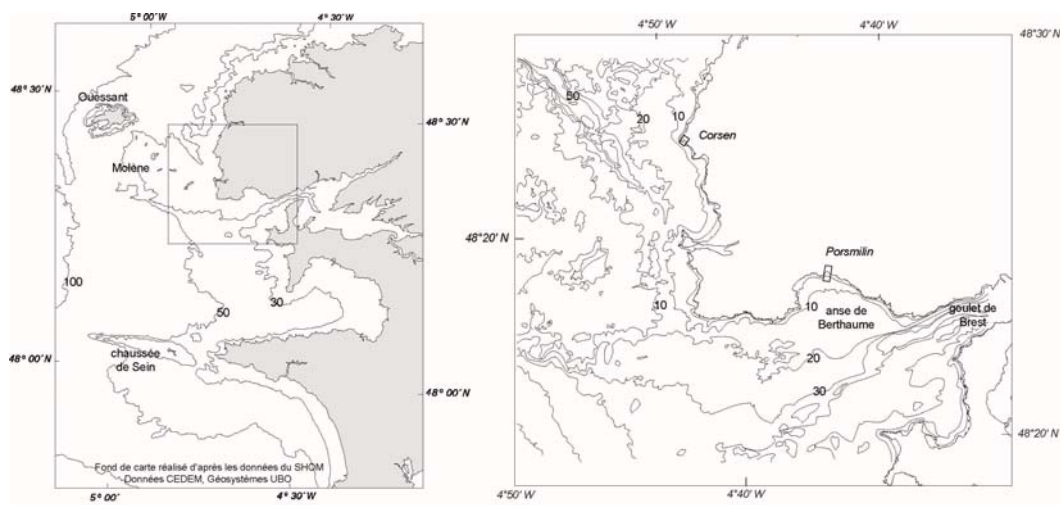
5° 00' W
4° 30' W
48° 30' N
Ouessant
48° 30' N
Molène
100
50
30
48° 00' N
chaussée de Sein
48° 00' N
Fond de carte réalisé d'après les données du SHOM
Données CEDEM, Géosystèmes UBO
5° 00'
4° 30' W

4°50' W
4°40' W
48°30' N
50
20
10
Corsen
48°20' N
Porsmilin
10
10
anse de Berthaume
goulet de Brest
20
30
48°20' N
4°50' W
4°40' W